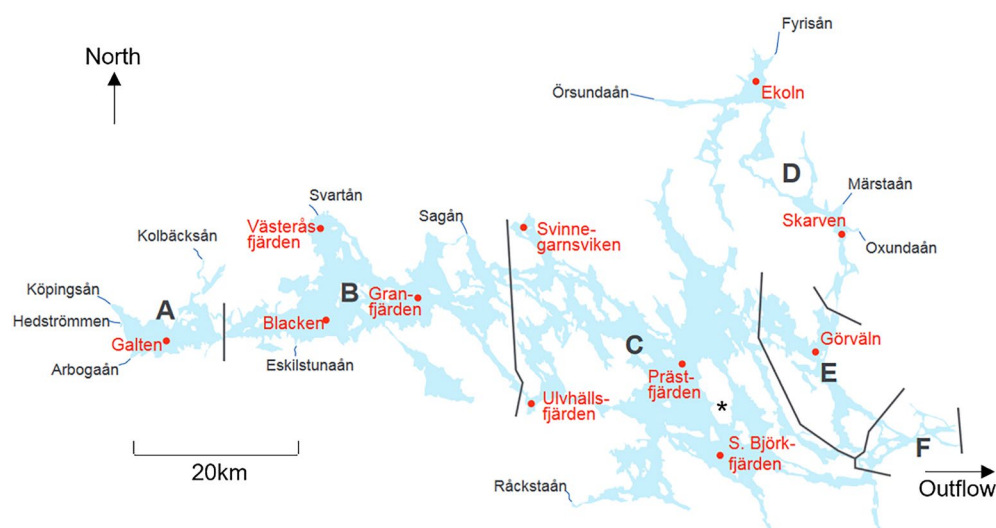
North

Fyrisån

Örsundaån

Ekoln

D

Märstaån

Svartån

Västerås fjärden

Sagån

Svinne- garnsviken

Skarven

Oxundaån

Kolbäcksån

Köpingsån

A

B

Gran- fjärden

Hedströmmen

Blacken

Galten

Görväln

Arbogaån

Eskilstunaån

C

Präst- fjärden

E

Ulvhälls- fjärden

*

S. Björk- fjärden

F

20km

Råckstaån

Outflow